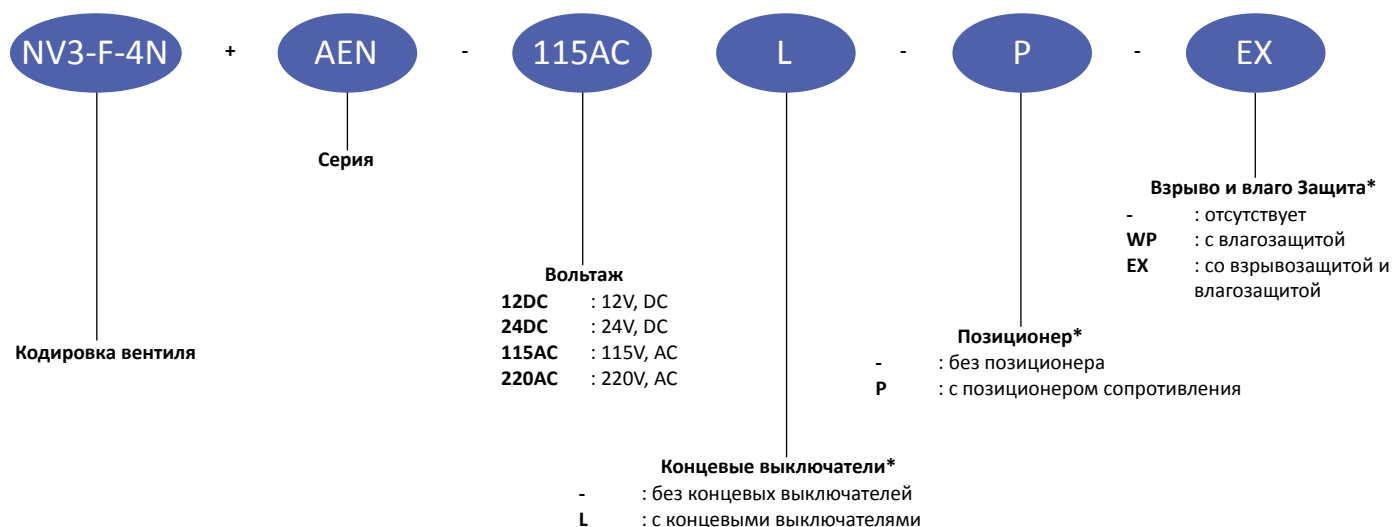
NV3-F-4N + AEN - 115AC L - P - EX

Серия

Взрыво и влаго Защита*
- : отсутствует
WP : с влагозащитой
EX : со взрывозащитой и влагозащитой

Вольтаж
12DC : 12V, DC
24DC : 24V, DC
115AC : 115V, AC
220AC : 220V, AC

Позиционер*
- : без позиционера
P : с позиционером сопротивления

Кодировка вентиля

Концевые выключатели*
- : без концевых выключателей
L : с концевыми выключателями